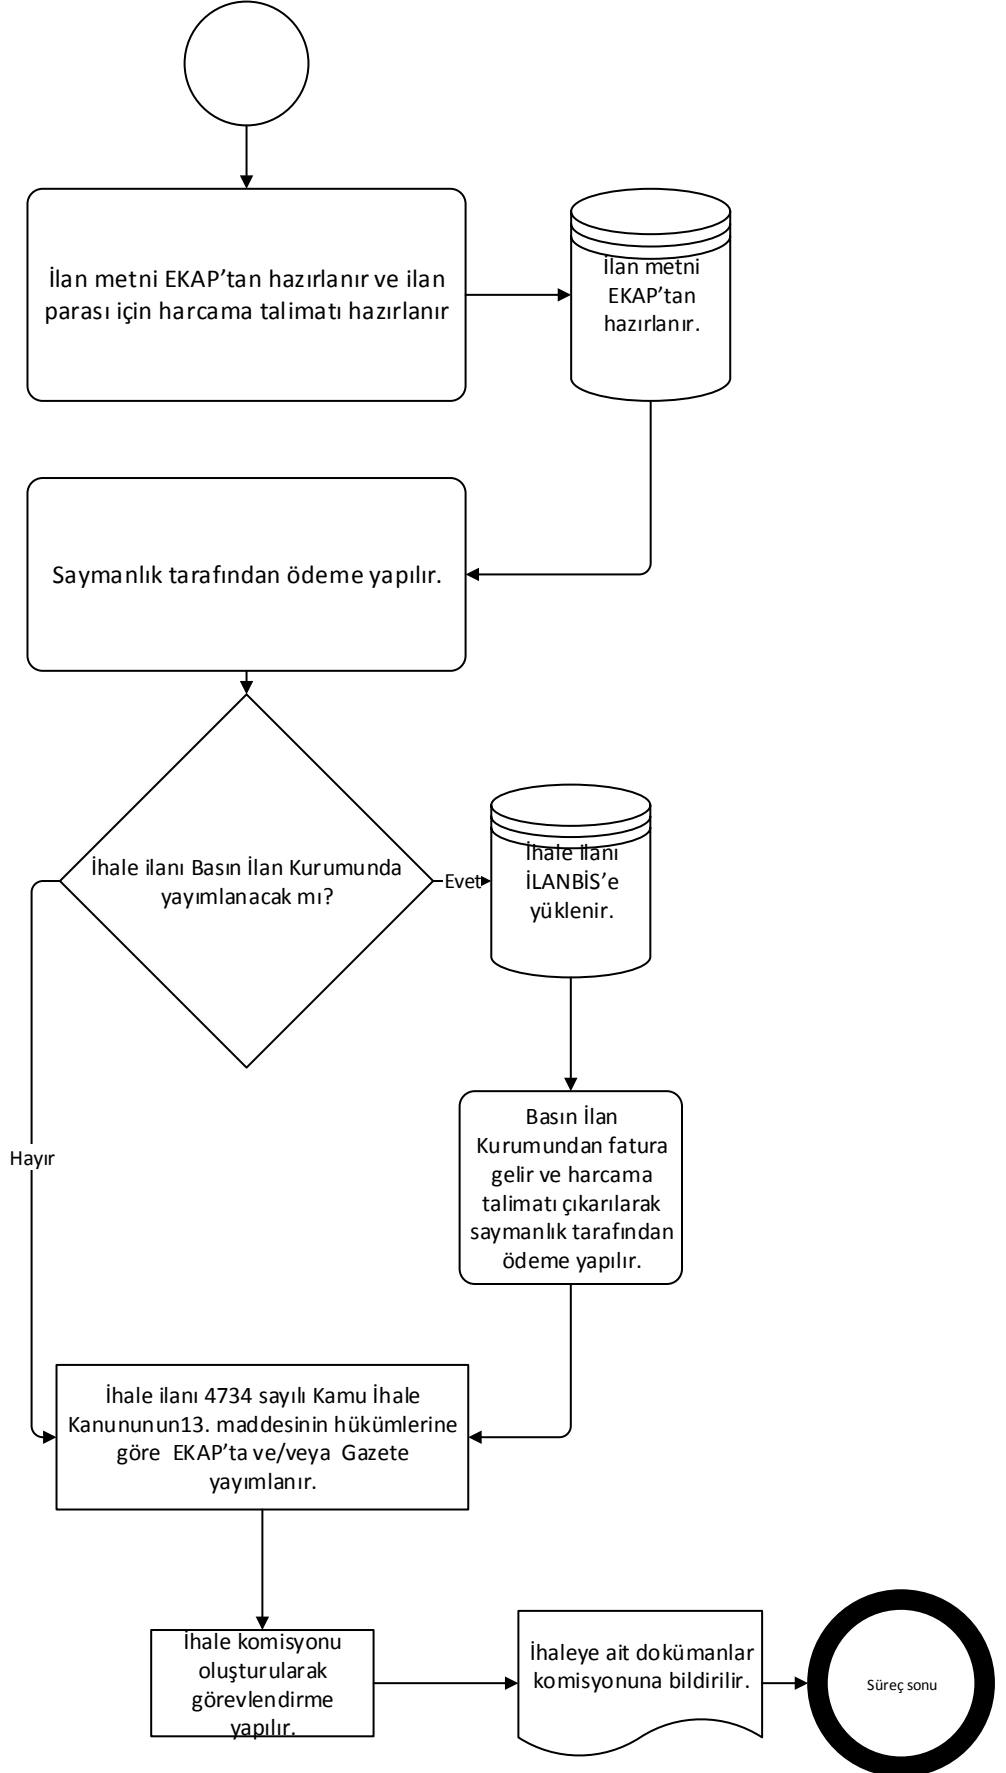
İlan metni EKAP'tan hazırlanır ve ilan parası için harcama talimatı hazırlanır

İlan metni EKAP'tan hazırlanır.

Saymanlık tarafından ödeme yapılır.

İhale ilanı Basın İlan Kurumunda yayımlanacak mı?

Evet

İhale ilanı İLANBİS'e yüklenir.

Hayır

Basın İlan Kurumundan fatura gelir ve harcama talimatı çıkarılarak saymanlık tarafından ödeme yapılır.

İhale ilanı 4734 sayılı Kamu İhale Kanununun13. maddesinin hükümlerine göre EKAP'ta ve/veya Gazete yayımlanır.

İhale komisyonu oluşturularak görevlendirme yapılır.

İhaleye ait dokümanlar komisyonuna bildirilir.

Süreç sonu